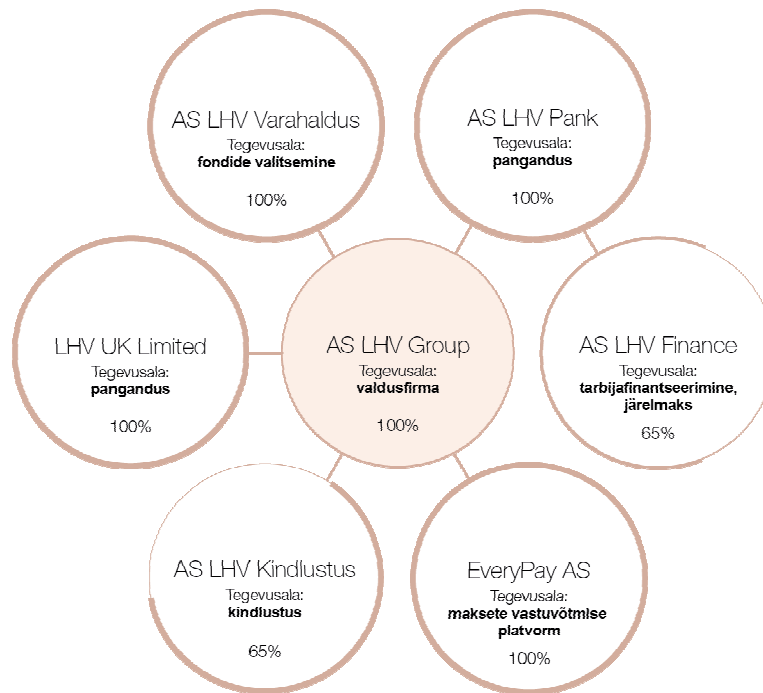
AS LHV Varahaldus
Tegevusala:
fondide valitsemine
100%

AS LHV Pank
Tegevusala:
pangandus
100%

LHV UK Limited
Tegevusala:
pangandus
100%

AS LHV Group
Tegevusala:
valdusfirma
100%

AS LHV Finance
Tegevusala:
tarbijafinantseerimine, järelmaks
65%

AS LHV Kindlustus
Tegevusala:
kindlustus
65%

EveryPay AS
Tegevusala:
maksete vastuvõtmise platvorm
100%